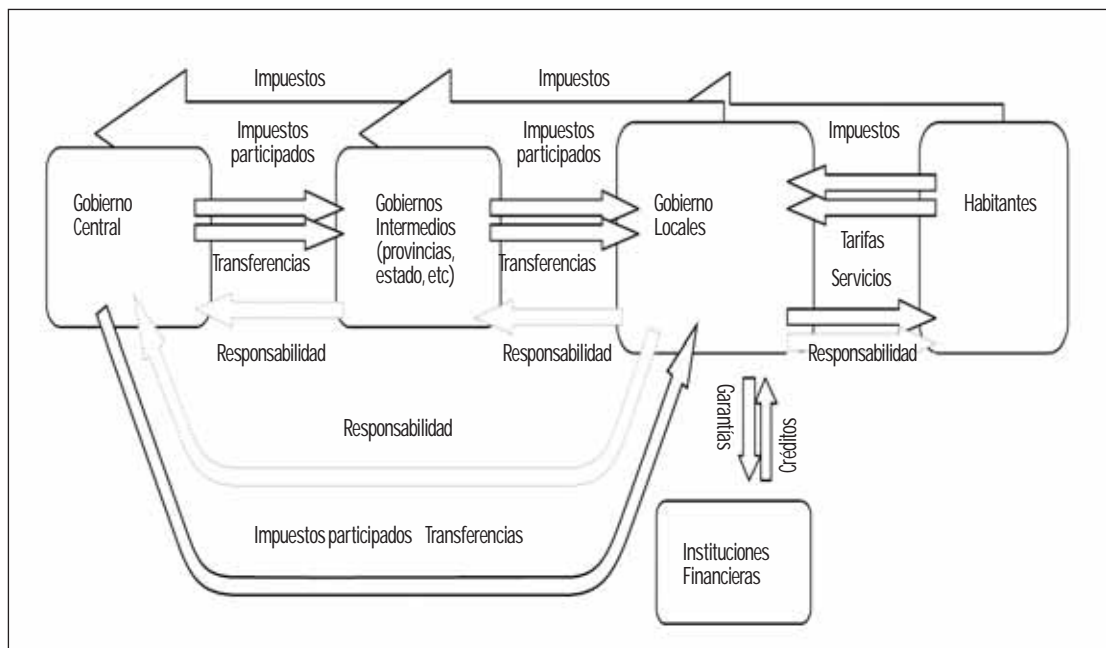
Impuestos

Impuestos

Impuestos participados

Impuestos participados

Impuestos

Gobierno Central

Gobiernos Intermedios (provincias, estado, etc)

Gobierno Locales

Habitantes

Transferencias

Transferencias

Tarifas

Servicios

Responsabilidad

Responsabilidad

Responsabilidad

Garantías

Créditos

Responsabilidad

Impuestos participados Transferencias

Instituciones Financieras